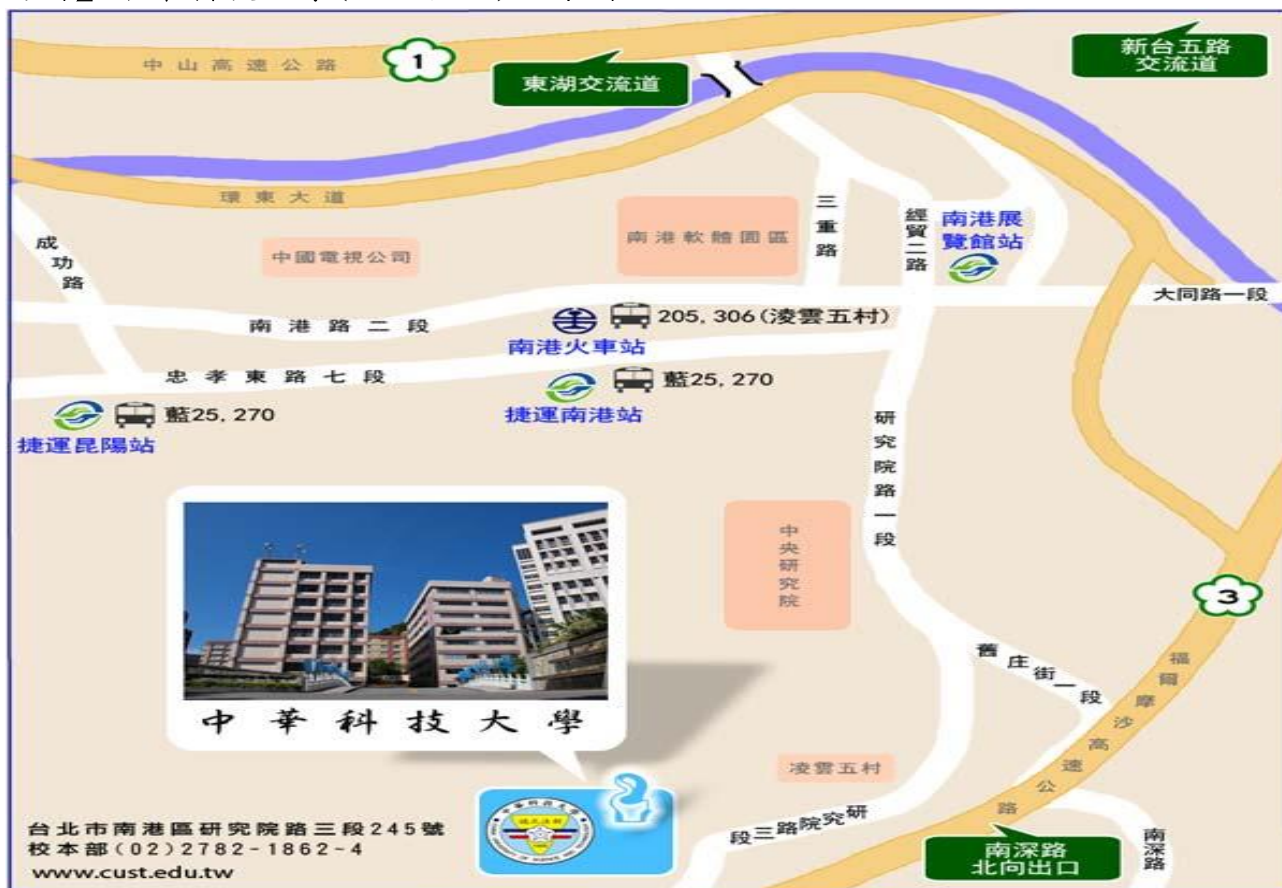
中山高速公路
1
東湖交流道
新台五路交流道
環東大道
三重路
經貿二路
南港展覽館站
成功路
中國電視公司
南港軟體園區
大同路一段
南港路二段
205, 306(淩雲五村)
南港火車站
忠孝東路七段
藍25, 270
捷運南港站
藍25, 270
捷運昆陽站
研究院路一段
中央研究院
3
舊庄街一段
福爾摩沙高速公路
中華科技大學
淩雲五村
研究院路三段
台北市南港區研究院路三段245號
校本部(02)2782-1862-4
www.cust.edu.tw
南深路北向出口
南深路